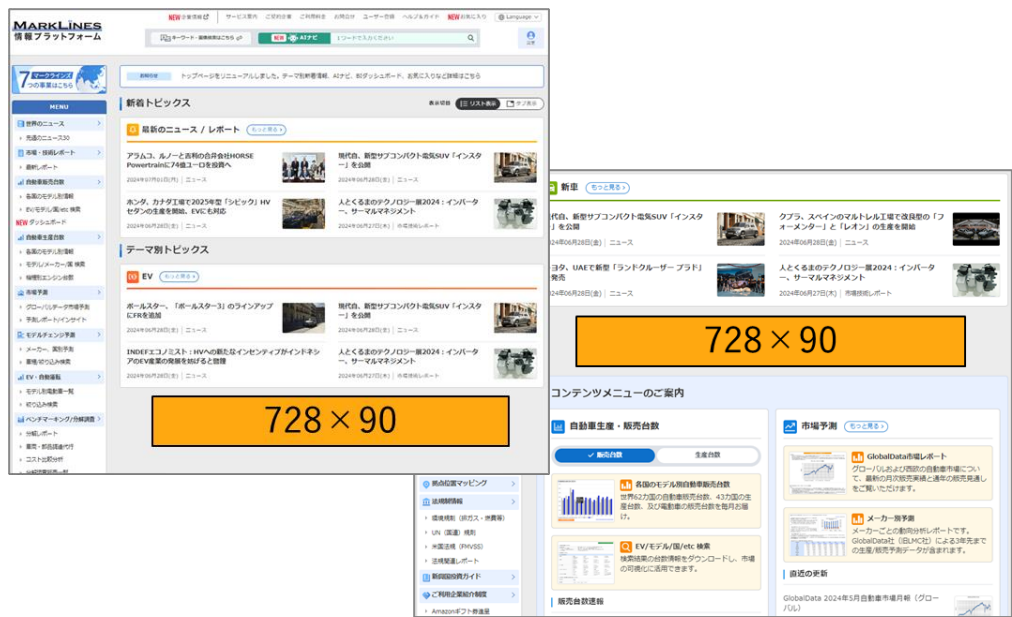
MARKLINES
情報プラットフォーム

NEW 企業情報 | サービス案内 | ご契約者様 | ご利用料金 | お問合せ | ユーザー登録 | ヘルプ&ガイド | NEW お気に入り | Language

キーワード・属性検索はこちら | AIナビ | 1ワードで入力ください

7つの事業はこちら

MENU
世界のニュース
市場・技術レポート
自動車販売台数
各国のモデル別台数
EV/モデル/国/etc 検索
NEW ダッシュボード
自動車生産台数
市場予測
モデルチェンジ予測
EV・自動運転
ベンチマーキング/分解調査

お知らせ | トップページをリニューアルしました。テーマ別新着情報、AIナビ、EVダッシュボード、お気に入りなど詳細はこちら

新着トピックス
表示切替 | リスト表示 | タブ表示

最新のニュース / レポート もっと見る

アラムコ、ルノーと吉利の合弁会社HORSE Powertrainに74億ユーロを投資へ
2024年07月01日(月) | ニュース

現代自、新型サブコンパクト電気SUV「インスター」を公開
2024年06月28日(金) | ニュース

ホンダ、カナダ工場で2025年型「シビック」HVセダンの生産を開始、EVにも対応
2024年06月28日(金) | ニュース

人とくるまのテクノロジー展2024：インバーター、サーマルマネジメント
2024年06月27日(木) | 市場技術レポート

テーマ別トピックス

EV もっと見る

ポールスター、「ポールスター3」のラインアップにFRを追加
2024年06月28日(金) | ニュース

現代自、新型サブコンパクト電気SUV「インスター」を公開
2024年06月28日(金) | ニュース

INDEF:エコノミスト：HVへの新たなインセンティブがインドネシアのEV産業の発展を妨げると指摘
2024年06月28日(金) | ニュース

人とくるまのテクノロジー展2024：インバーター、サーマルマネジメント
2024年06月27日(木) | 市場技術レポート

728×90

新車 もっと見る

現代自、新型サブコンパクト電気SUV「インスター」を公開
2024年06月28日(金) | ニュース

クプラ、スペインのマルトレル工場で改良型の「フォーメンター」と「レオン」の生産を開始
2024年06月28日(金) | ニュース

トヨタ、UAEで新型「ランドクルーザー プラド」発売
2024年06月28日(金) | ニュース

人とくるまのテクノロジー展2024：インバーター、サーマルマネジメント
2024年06月27日(木) | 市場技術レポート

728×90

コンテンツメニューのご案内

自動車生産・販売台数
販売台数 | 生産台数

各国のモデル別自動車販売台数
世界62カ国の自動車販売台数、43カ国の生産台数、及び電動車の販売台数を毎月お届け。

EV/モデル/国/etc 検索
検索結果の台数情報をダウンロードし、市場の可視化に活用できます。

販売台数速報

市場予測 もっと見る

GlobalData市場レポート
グローバルおよび西欧の自動車市場について、最新の月次販売実績と通年の販売見通しがご覧いただけます。

メーカー別予測
メーカーごとの動向分析レポートです。GlobalData社（旧LMC社）による3年先までの生産/販売予測データが含まれます。

直近の更新
GlobalData 2024年5月自動車市場月報（グローバル）

拠点位置マッピング
法規制情報
環境規制（排ガス・燃費等）
UN（国連）規則
米国法規（FMVSS）
法規関連レポート
新興国投資ガイド
ご利用企業紹介制度
Amazonギフト券進呈